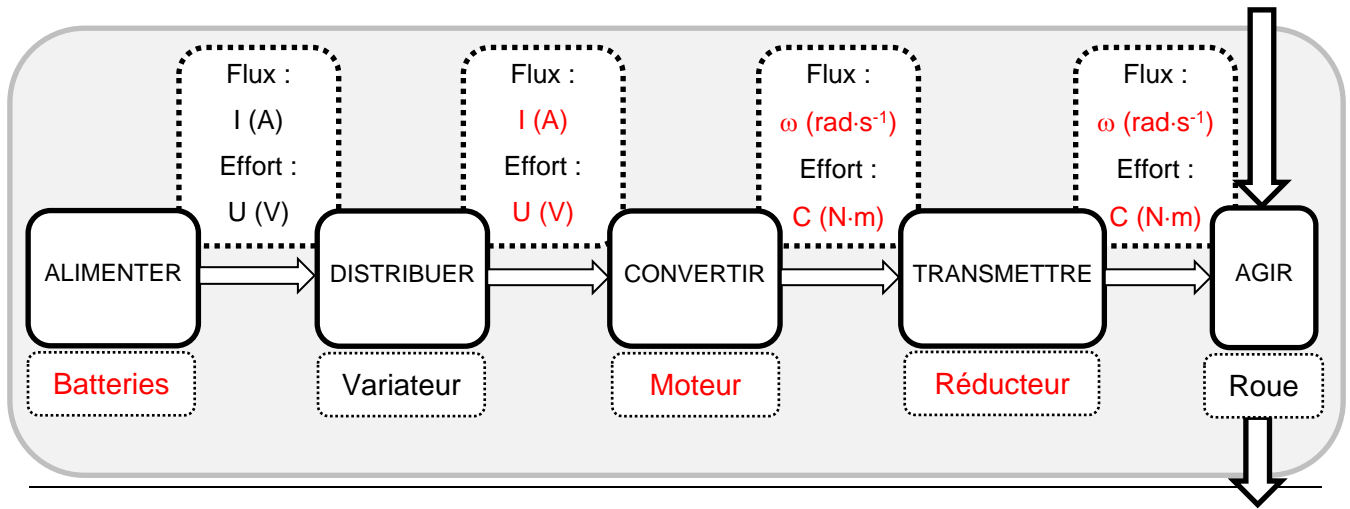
Flux :
I (A)
Effort :
U (V)

Flux :
I (A)
Effort :
U (V)

Flux :
ω (rad·s$^{-1}$)
Effort :
C (N·m)

Flux :
ω (rad·s$^{-1}$)
Effort :
C (N·m)

ALIMENTER
DISTRIBUER
CONVERTIR
TRANSMETTRE
AGIR

Batteries
Variateur
Moteur
Réducteur
Roue